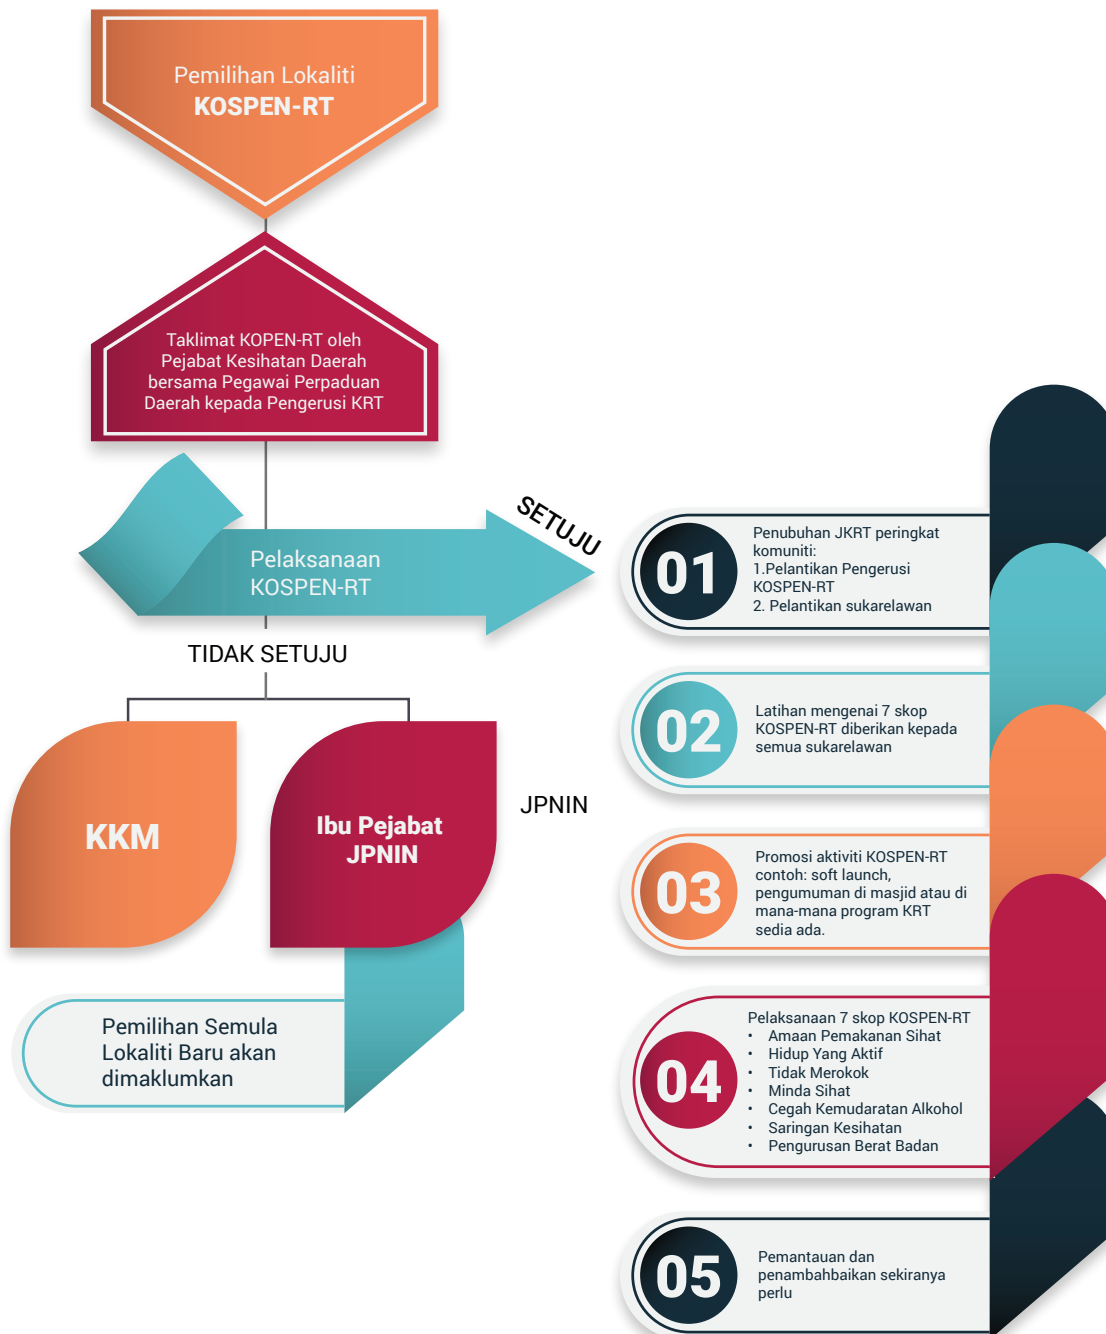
Pemilihan Lokaliti
KOSPEN-RT

Taklimat KOPEN-RT oleh Pejabat Kesihatan Daerah bersama Pegawai Perpaduan Daerah kepada Pengerusi KRT

Pelaksanaan KOSPEN-RT

SETUJU

TIDAK SETUJU

KKM

Ibu Pejabat JPNIN

JPNIN

Pemilihan Semula Lokaliti Baru akan dimaklumkan

01
Penubuhan JKRT peringkat komuniti:
1.Pelantikan Pengerusi KOSPEN-RT
2. Pelantikan sukarelawan

02
Latihan mengenai 7 skop KOSPEN-RT diberikan kepada semua sukarelawan

03
Promosi aktiviti KOSPEN-RT contoh: soft launch, pengumuman di masjid atau di mana-mana program KRT sedia ada.

04
Pelaksanaan 7 skop KOSPEN-RT
• Amaan Pemakanan Sihat
• Hidup Yang Aktif
• Tidak Merokok
• Minda Sihat
• Cegah Kemudaratan Alkohol
• Saringan Kesihatan
• Pengurusan Berat Badan

05
Pemantauan dan penambahbaikan sekiranya perlu